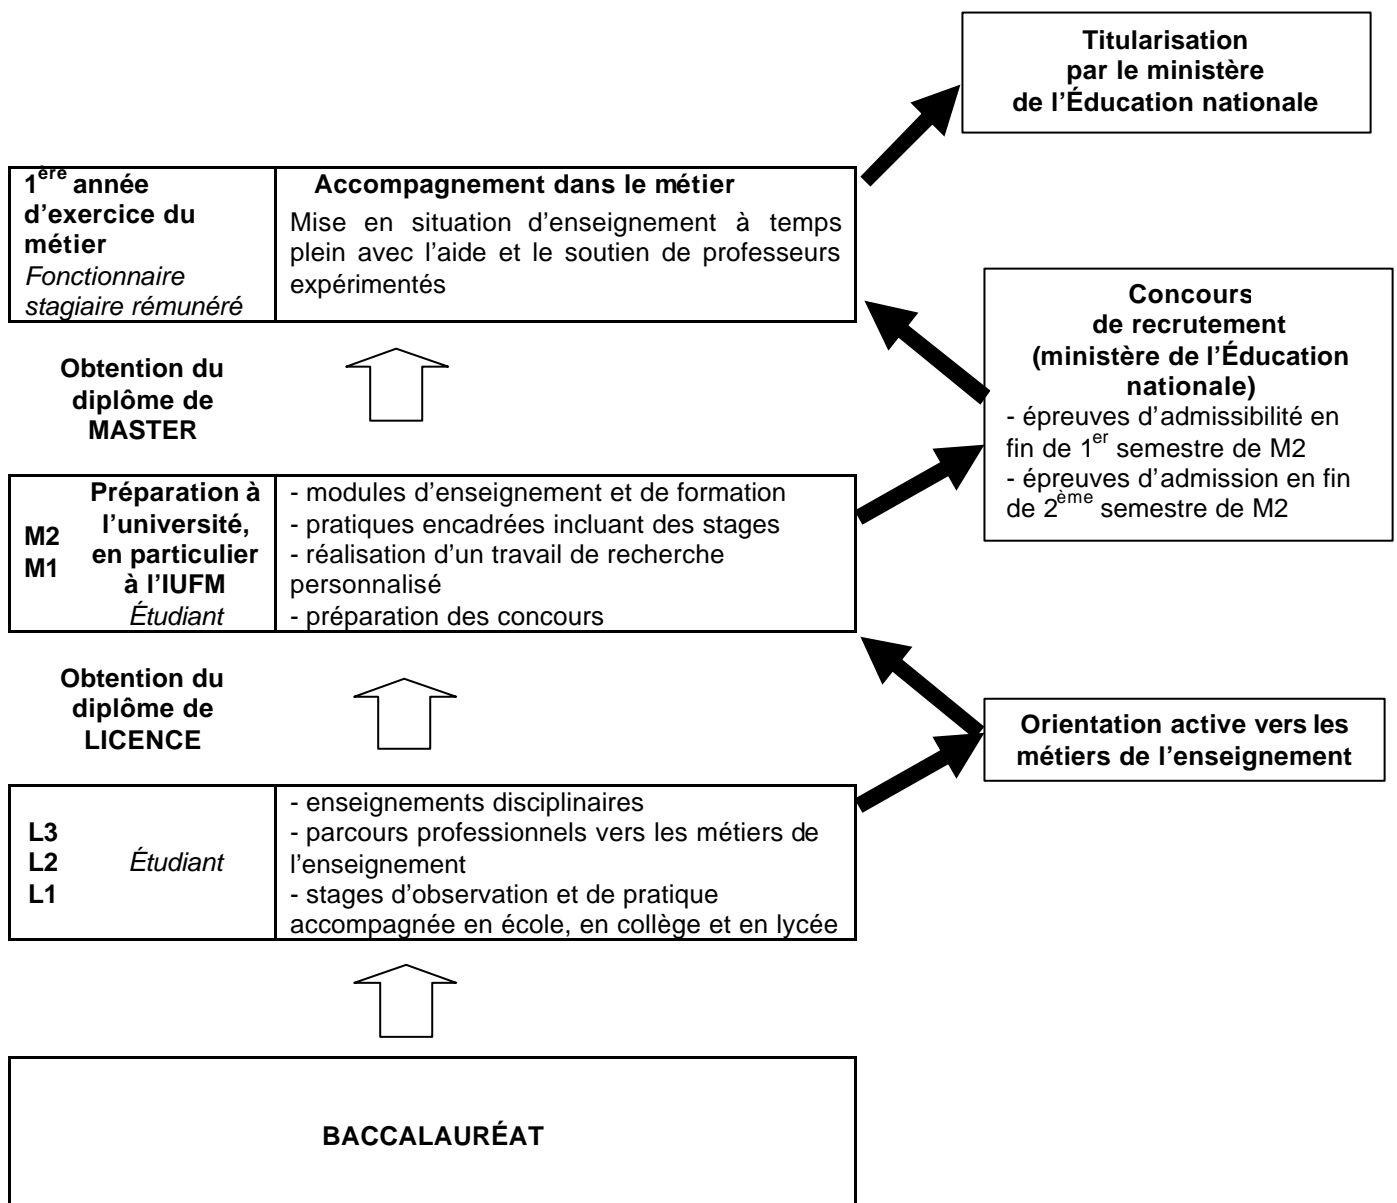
**Titularisation par le ministère de l'Éducation nationale**

| **1$^{ère}$ année d'exercice du métier** *Fonctionnaire stagiaire rémunéré* | **Accompagnement dans le métier** Mise en situation d'enseignement à temps plein avec l'aide et le soutien de professeurs expérimentés |
|---|---|

**Concours de recrutement (ministère de l'Éducation nationale)**
- épreuves d'admissibilité en fin de 1$^{er}$ semestre de M2
- épreuves d'admission en fin de 2$^{ème}$ semestre de M2

**Obtention du diplôme de MASTER**

| **M2 M1** **Préparation à l'université, en particulier à l'IUFM** *Étudiant* | - modules d'enseignement et de formation<br>- pratiques encadrées incluant des stages<br>- réalisation d'un travail de recherche personnalisé<br>- préparation des concours |
|---|---|

**Obtention du diplôme de LICENCE**

**Orientation active vers les métiers de l'enseignement**

| **L3 L2 L1** *Étudiant* | - enseignements disciplinaires<br>- parcours professionnels vers les métiers de l'enseignement<br>- stages d'observation et de pratique accompagnée en école, en collège et en lycée |
|---|---|

**BACCALAURÉAT**